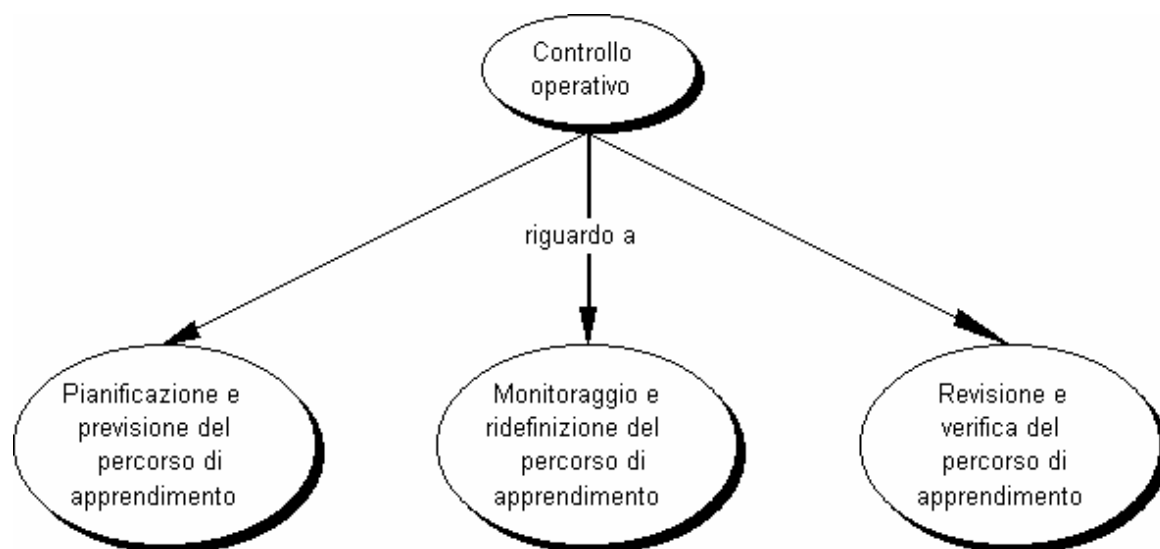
Controllo operativo

riguardo a

Pianificazione e previsione del percorso di apprendimento

Monitoraggio e ridefinizione del percorso di apprendimento

Revisione e verifica del percorso di apprendimento